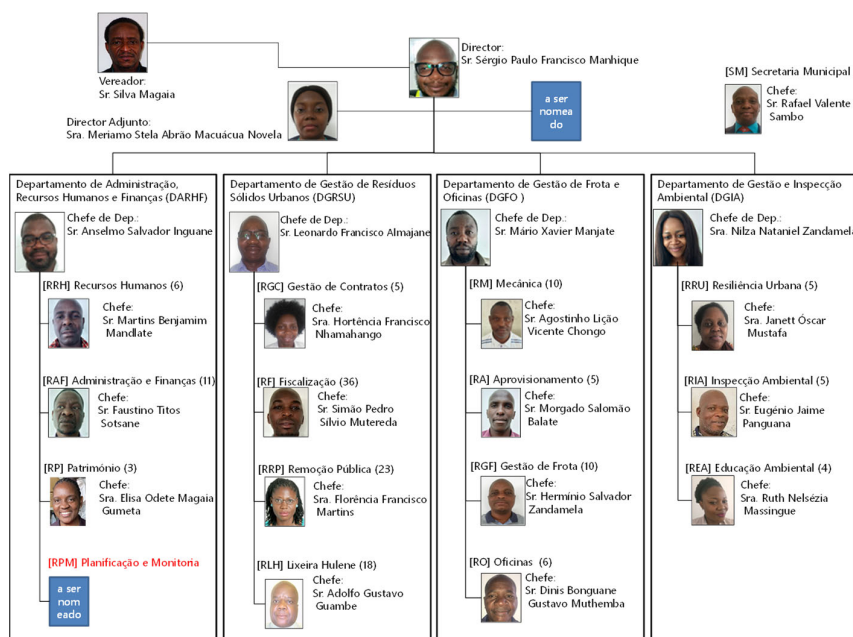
Vereador:
Sr. Silva Magaia

Director:
Sr. Sérgio Paulo Francisco Manhique

a ser nomeado

[SM] Secretaria Municipal
Chefe:
Sr. Rafael Valente Sambo

Director Adjunto:
Sra. Meriamo Stela Abrão Macuácua Novela

Departamento de Administração, Recursos Humanos e Finanças (DARHF)
Chefe de Dep.:
Sr. Anselmo Salvador Inguane

[RRH] Recursos Humanos (6)
Chefe:
Sr. Martins Benjamim Mandlate

[RAF] Administração e Finanças (11)
Chefe:
Sr. Faustino Titos Sotsane

[RP] Património (3)
Chefe:
Sra. Elisa Odete Magaia Gumeta

[RPM] Planificação e Monitoria

a ser nomeado

Departamento de Gestão de Resíduos Sólidos Urbanos (DGRSU)
Chefe de Dep.:
Sr. Leonardo Francisco Almajane

[RGC] Gestão de Contratos (5)
Chefe:
Sra. Hortência Francisco Nhamahango

[RF] Fiscalização (36)
Chefe:
Sr. Simão Pedro Silvio Mutereda

[RRP] Remoção Pública (23)
Chefe:
Sra. Florência Francisco Martins

[RLH] Lixeira Hulene (18)
Chefe:
Sr. Adolfo Gustavo Guambe

Departamento de Gestão de Frota e Oficinas (DGFO )
Chefe de Dep.:
Sr. Mário Xavier Manjate

[RM] Mecânica (10)
Chefe:
Sr. Agostinho Lição Vicente Chongo

[RA] Aprovisionamento (5)
Chefe:
Sr. Morgado Salomão Balate

[RGF] Gestão de Frota (10)
Chefe:
Sr. Hermínio Salvador Zandamela

[RO] Oficinas (6)
Chefe:
Sr. Dinis Bonguane Gustavo Muthemba

Departamento de Gestão e Inspecção Ambiental (DGIA)
Chefe de Dep.:
Sra. Nilza Nataniel Zandamela

[RRU] Resiliência Urbana (5)
Chefe:
Sra. Janett Óscar Mustafa

[RIA] Inspecção Ambiental (5)
Chefe:
Sr. Eugénio Jaime Panguana

[REA] Educação Ambiental (4)
Chefe:
Sra. Ruth Nelsézia Massingue